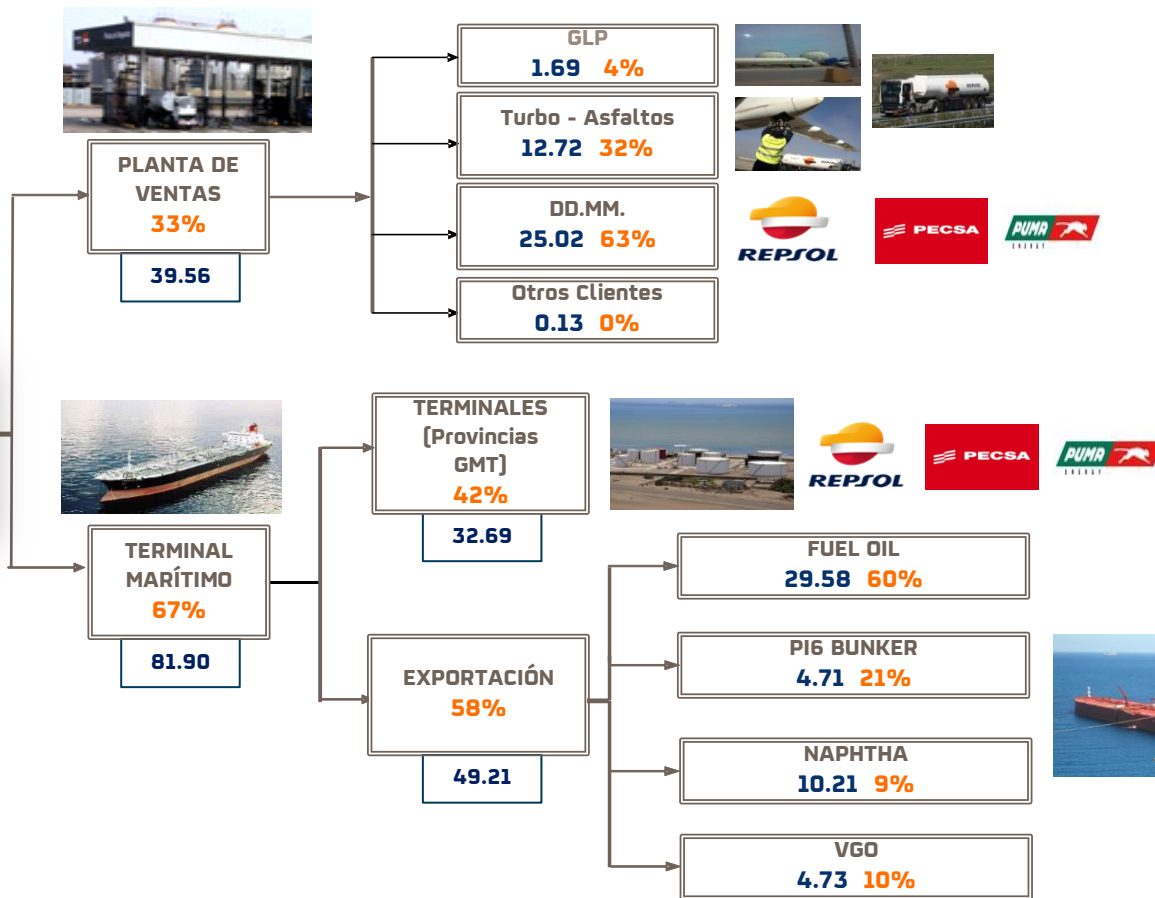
PLANTA DE VENTAS
33%

39.56

GLP
1.69 4%

Turbo - Asfaltos
12.72 32%

DD.MM.
25.02 63%

REPSOL

PECSA

PUMA ENERGY

Otros Clientes
0.13 0%

TERMINAL MARÍTIMO
67%

81.90

TERMINALES (Provincias GMT)
42%

32.69

REPSOL

PECSA

PUMA ENERGY

EXPORTACIÓN
58%

49.21

FUEL OIL
29.58 60%

PI6 BUNKER
4.71 21%

NAPHTHA
10.21 9%

VGO
4.73 10%